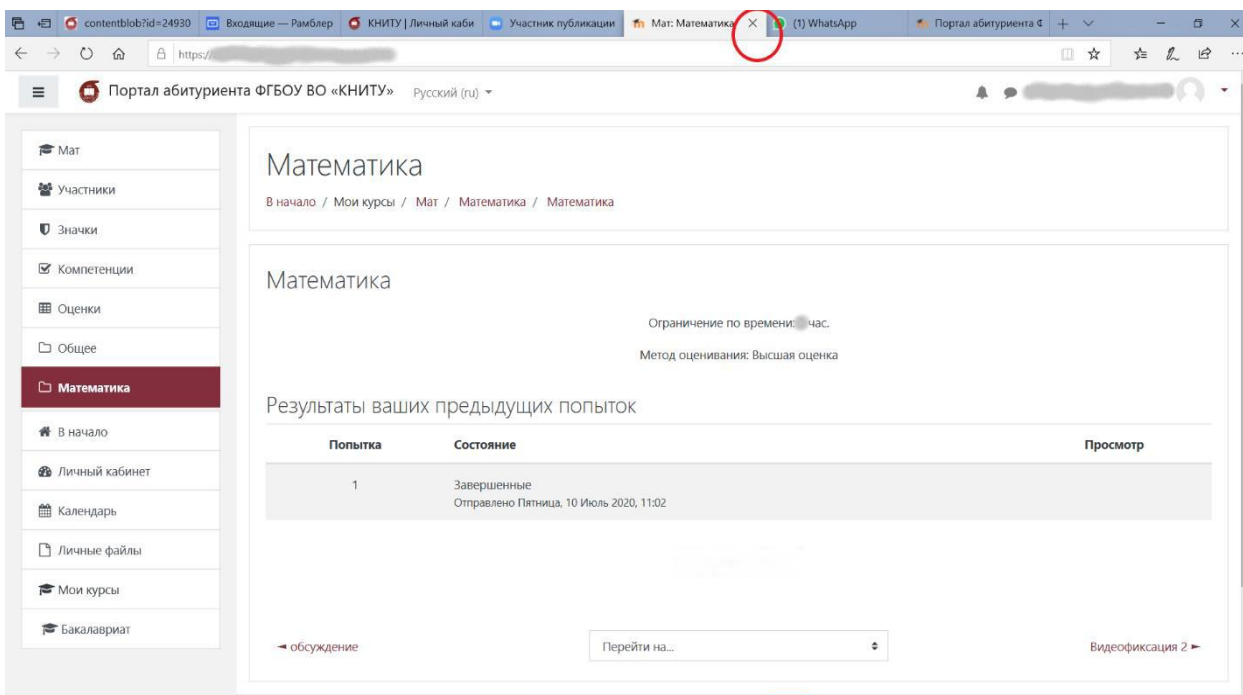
contentblob?id=24930 | Входящие — Рамблер | КНИТУ | Личный каби | Участник публикации | Мат: Математика | (1) WhatsApp | Портал абитуриента ¢

https://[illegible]

Портал абитуриента ФГБОУ ВО «КНИТУ» Русский (ru) ▾

Мат
Участники
Значки
Компетенции
Оценки
Общее
Математика
В начало
Личный кабинет
Календарь
Личные файлы
Мои курсы
Бакалавриат

Математика

В начало / Мои курсы / Мат / Математика / Математика

Математика

Ограничение по времени: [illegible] час.

Метод оценивания: Высшая оценка

Результаты ваших предыдущих попыток

| Попытка | Состояние | Просмотр |
|---|---|---|
| 1 | Завершенные Отправлено Пятница, 10 Июль 2020, 11:02 | |

◄ обсуждение

Перейти на...

Видеофиксация 2 ►